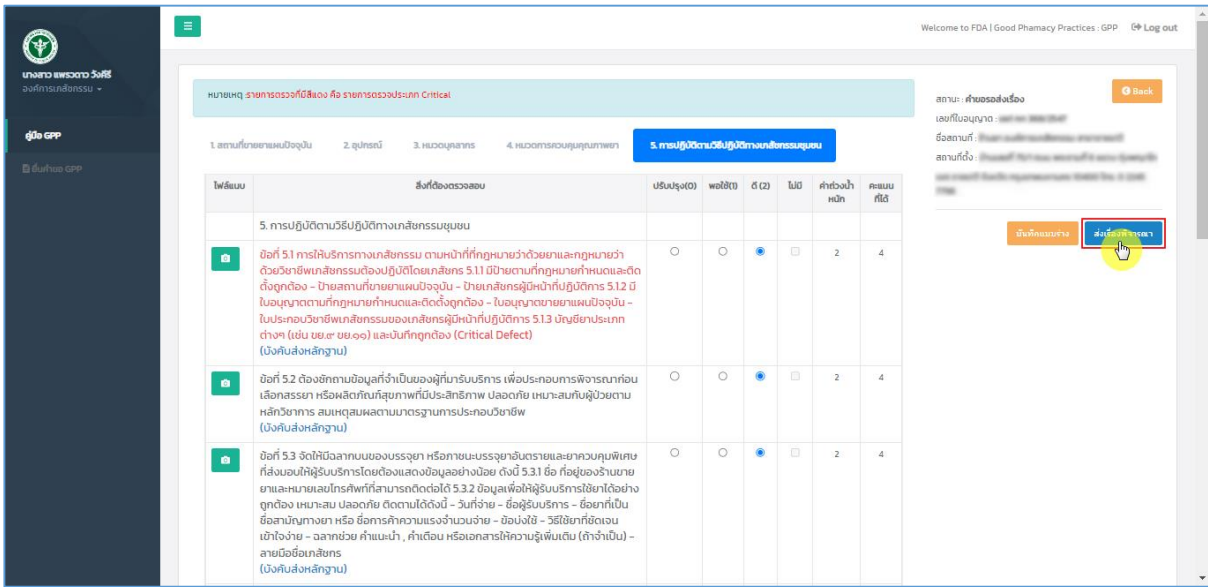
นางสาว แพรวดาว วังศิริ
องค์การเภสัชกรรม

คู่มือ GPP
ยื่นคำขอ GPP

Welcome to FDA | Good Phamacy Practices : GPP Log out

หมายเหตุ รายการตรวจที่มีสีแดง คือ รายการตรวจประเภท Critical

1. สถานที่ขายยาแผนปัจจุบัน
2. อุปกรณ์
3. หมวดบุคลากร
4. หมวดการควบคุมคุณภาพยา
5. การปฏิบัติตามวิธีปฏิบัติทางเภสัชกรรมชุมชน

| ไฟล์แนบ | สิ่งที่ต้องตรวจสอบ | ปรับปรุง(0) | พอใช้(1) | ดี (2) | ไม่มี | ค่าถ่วงน้ำหนัก | คะแนนที่ได้ |
|---|---|---|---|---|---|---|---|
| | 5. การปฏิบัติตามวิธีปฏิบัติทางเภสัชกรรมชุมชน | | | | | | |
| | ข้อที่ 5.1 การให้บริการทางเภสัชกรรม ตามหน้าที่ที่กฎหมายว่าด้วยยาและกฎหมายว่าด้วยวิชาชีพเภสัชกรรมต้องปฏิบัติโดยเภสัชกร 5.1.1 มีป้ายตามที่กฎหมายกำหนดและติดตั้งถูกต้อง – ป้ายสถานที่ขายยาแผนปัจจุบัน – ป้ายเภสัชกรผู้มีหน้าที่ปฏิบัติการ 5.1.2 มีใบอนุญาตตามที่กฎหมายกำหนดและติดตั้งถูกต้อง – ใบอนุญาตขายยาแผนปัจจุบัน – ใบประกอบวิชาชีพเภสัชกรรมของเภสัชกรผู้มีหน้าที่ปฏิบัติการ 5.1.3 บัญชียาประเภทต่างๆ (เช่น ขย.๙ ขย.๑๑) และบันทึกถูกต้อง (Critical Defect) (บังคับส่งหลักฐาน) | | | | | 2 | 4 |
| | ข้อที่ 5.2 ต้องซักถามข้อมูลที่จำเป็นของผู้ที่มารับบริการ เพื่อประกอบการพิจารณาก่อนเลือกสรรยา หรือผลิตภัณฑ์สุขภาพที่มีประสิทธิภาพ ปลอดภัย เหมาะสมกับผู้ป่วยตามหลักวิชาการ สมเหตุสมผลตามมาตรฐานการประกอบวิชาชีพ (บังคับส่งหลักฐาน) | | | | | 2 | 4 |
| | ข้อที่ 5.3 จัดให้มีฉลากบนของบรรจุยา หรือภาชนะบรรจุยาอันตรายและยาควบคุมพิเศษที่ส่งมอบให้ผู้รับบริการโดยต้องแสดงข้อมูลอย่างน้อย ดังนี้ 5.3.1 ชื่อ ที่อยู่ของร้านขายยาและหมายเลขโทรศัพท์ที่สามารถติดต่อได้ 5.3.2 ข้อมูลเพื่อให้ผู้รับบริการใช้ยาได้อย่างถูกต้อง เหมาะสม ปลอดภัย ติดตามได้ดังนี้ – วันที่จ่าย – ชื่อผู้รับบริการ – ชื่อยาที่เป็นชื่อสามัญทางยา หรือ ชื่อการค้าความแรงจำนวนจ่าย – ข้อบ่งใช้ – วิธีใช้ยาที่ชัดเจนเข้าใจง่าย – ฉลากช่วย คำแนะนำ , คำเตือน หรือเอกสารให้ความรู้เพิ่มเติม (ถ้าจำเป็น) – ลายมือชื่อเภสัชกร (บังคับส่งหลักฐาน) | | | | | 2 | 4 |

Back
สถานะ : คำขอรอส่งเรื่อง
เลขที่ใบอนุญาต : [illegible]
ชื่อสถานที่ : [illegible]
สถานที่ตั้ง : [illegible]

บันทึกแบบร่าง
ส่งเรื่องพิจารณา